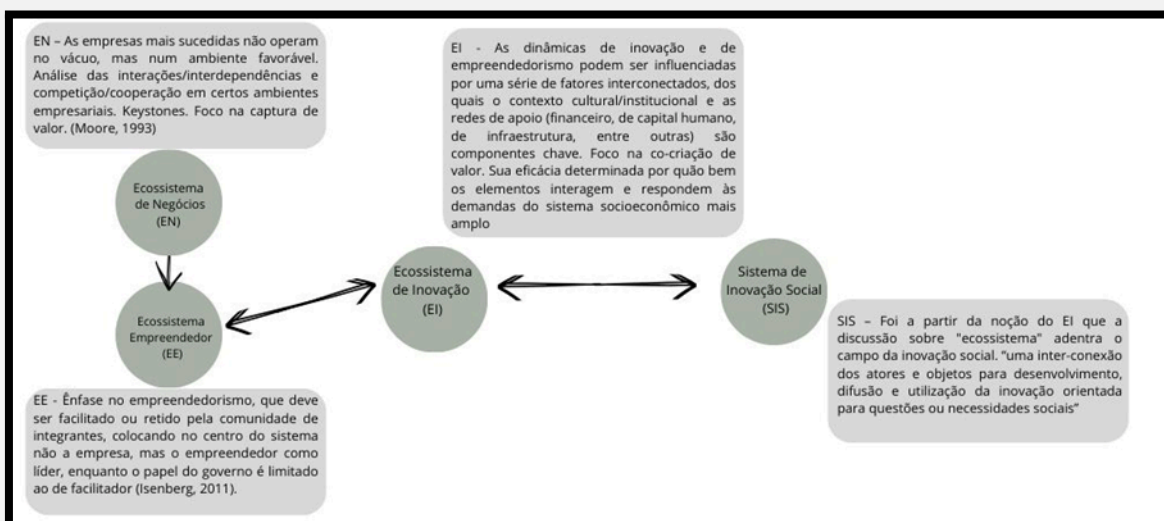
EN – As empresas mais sucedidas não operam no vácuo, mas num ambiente favorável. Análise das interações/interdependências e competição/cooperação em certos ambientes empresariais. Keystones. Foco na captura de valor. (Moore, 1993)

EI - As dinâmicas de inovação e de empreendedorismo podem ser influenciadas por uma série de fatores interconectados, dos quais o contexto cultural/institucional e as redes de apoio (financeiro, de capital humano, de infraestrutura, entre outras) são componentes chave. Foco na co-criação de valor. Sua eficácia determinada por quão bem os elementos interagem e respondem às demandas do sistema socioeconômico mais amplo

Ecossistema de Negócios (EN)

Ecossistema Empreendedor (EE)

Ecossistema de Inovação (EI)

Sistema de Inovação Social (SIS)

SIS – Foi a partir da noção do EI que a discussão sobre "ecossistema" adentra o campo da inovação social. "uma inter-conexão dos atores e objetos para desenvolvimento, difusão e utilização da inovação orientada para questões ou necessidades sociais"

EE - Ênfase no empreendedorismo, que deve ser facilitado ou retido pela comunidade de integrantes, colocando no centro do sistema não a empresa, mas o empreendedor como líder, enquanto o papel do governo é limitado ao de facilitador (Isenberg, 2011).